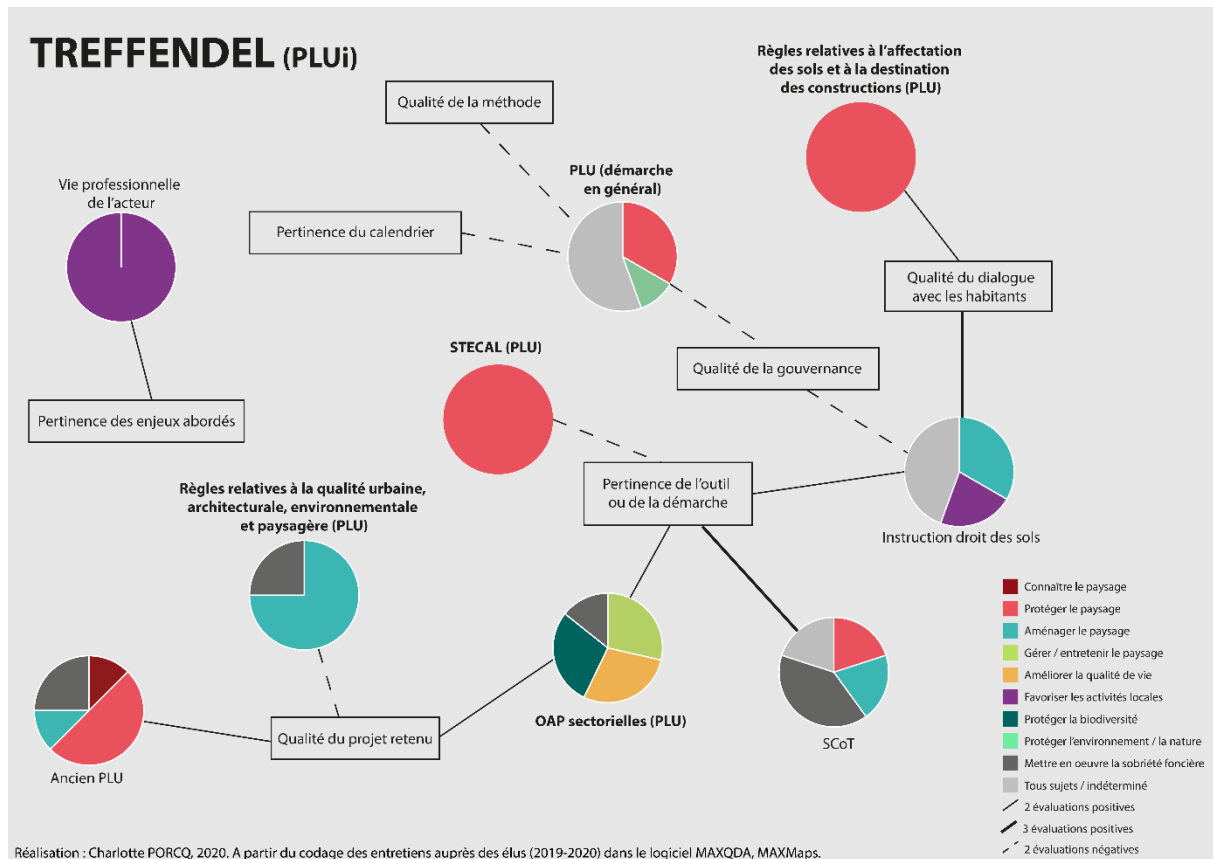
TREFFENDEL (PLUi)

Qualité de la méthode

Règles relatives à l'affectation des sols et à la destination des constructions (PLU)

PLU (démarche en général)

Vie professionnelle de l'acteur

Pertinence du calendrier

Qualité du dialogue avec les habitants

STECAL (PLU)

Qualité de la gouvernance

Pertinence des enjeux abordés

Pertinence de l'outil ou de la démarche

Instruction droit des sols

Règles relatives à la qualité urbaine, architecturale, environnementale et paysagère (PLU)

Connaître le paysage
Protéger le paysage
Aménager le paysage
Gérer / entretenir le paysage
Améliorer la qualité de vie
Favoriser les activités locales
Protéger la biodiversité
Protéger l'environnement / la nature
Mettre en oeuvre la sobriété foncière
Tous sujets / indéterminé
2 évaluations positives
3 évaluations positives
2 évaluations négatives

OAP sectorielles (PLU)

SCoT

Qualité du projet retenu

Ancien PLU

Réalisation : Charlotte PORCQ, 2020. A partir du codage des entretiens auprès des élus (2019-2020) dans le logiciel MAXQDA, MAXMaps.